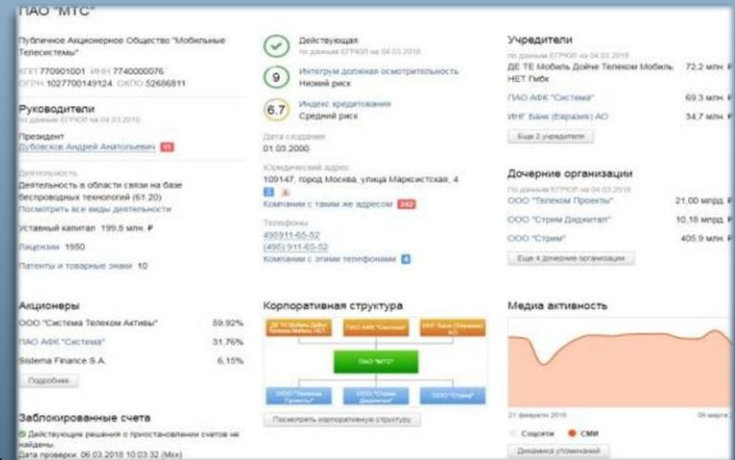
ПАО "МТС"

Публичное Акционерное Общество "Мобильные Телесистемы"

КПП 770901001 ИНН 7740000076
ОГРН 1027700149124 ОКПО 52686811

Руководители
по данным ЕГРЮЛ на 04.03.2018

Президент
Дубовсков Андрей Анатольевич 11

Деятельность
Деятельность в области связи на базе беспроводных технологий (61.20)
Посмотреть все виды деятельности

Уставный капитал 199,8 млн. ₽

Лицензии 1950

Патенты и товарные знаки 10

Действующая
по данным ЕГРЮЛ на 04.03.2018

9 Интегрум должной осмотрительность
Низкий риск

6.7 Индекс кредитования
Средний риск

Дата создания
01.03.2000

Юридический адрес
109147, город Москва, улица Марксистская, 4
Компании с таким же адресом 242

Телефоны
490911-65-52
(495) 911-65-52
Компании с этими телефонами

Учредители
по данным ЕГРЮЛ на 04.03.2018

ДЕ ТЕ Мобиль Дойче Телеком Мобиль НЕТ Гмбх 72,2 млн. ₽

ПАО АФК "Система" 69,3 млн. ₽

ИНГ Банк (Евразия) АО 34,7 млн. ₽

Еще 2 учредителя

Дочерние организации
По данным ЕГРЮЛ на 04.03.2018

ООО "Телеком Проекты" 21,00 млрд. ₽

ООО "Стрим Диджитал" 10,16 млрд. ₽

ООО "Стрим" 405,9 млн. ₽

Еще 4 дочерние организации

Акционеры

ООО "Система Телеком Активы" 59,92%

ПАО АФК "Система" 31,76%

Sistema Finance S.A. 6,15%

Подробнее

Заблокированные счета
Действующие решения о приостановлении счетов не найдены
Дата проверки: 06.03.2018 10:03:32 (Мск)

Корпоративная структура

ДЕ ТЕ Мобиль Дойче Телеком Мобиль НЕТ
ПАО АФК "Система"
ИНГ Банк (Евразия) АО
ПАО "МТС"
ООО "Телеком Проекты"
ООО "Стрим Диджитал"
ООО "Стрим"

Посмотреть корпоративную структуру

Медиа активность

21 февраля 2018
06 марта

Соцсети СМИ

Динамика упоминаний